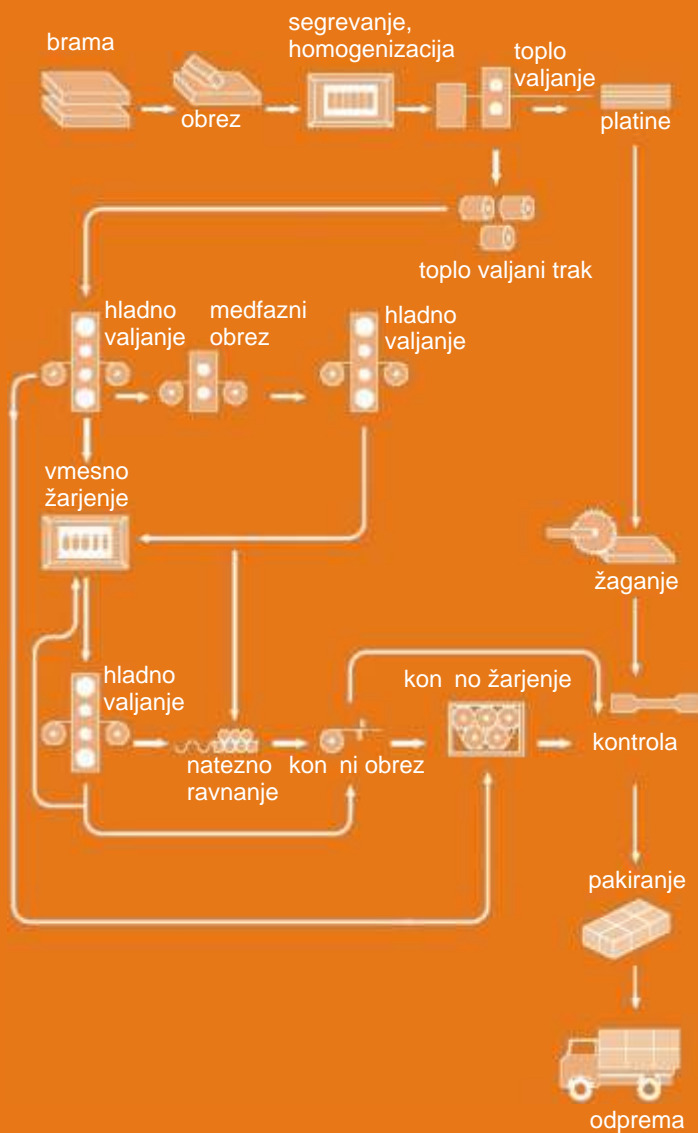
brama

obrez

segrevanje, homogenizacija

toplo valjanje

platine

toplo valjani trak

hladno valjanje

medfazni obrez

hladno valjanje

vmesno žarjenje

žaganje

hladno valjanje

natezno ravnanje

kon ni obrez

kon no žarjenje

kontrola

pakiranje

odprema